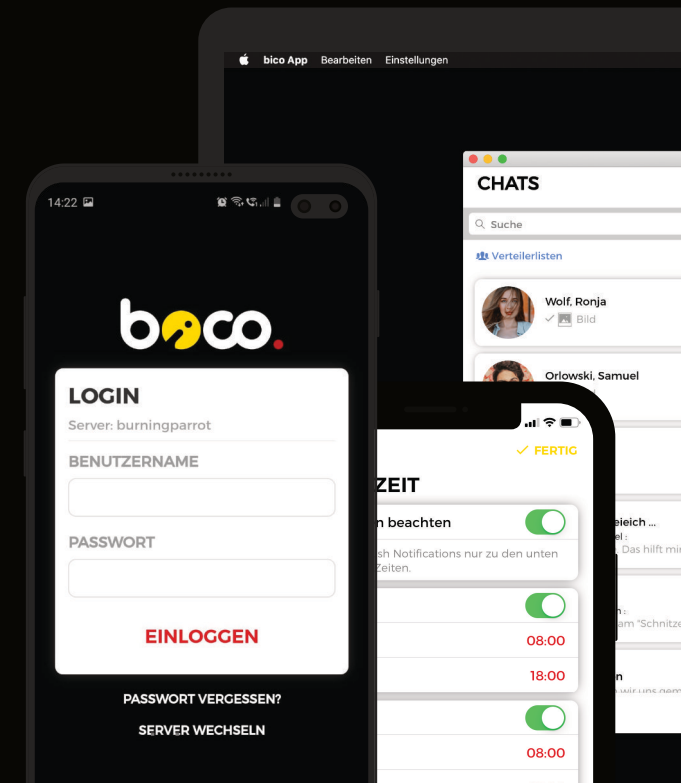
bico App Bearbeiten Einstellungen

CHATS

Suche

Verteilerlisten

Wolf, Ronja
Bild

Orlowski, Samuel

14:22

bico.

LOGIN
Server: burningparrot
BENUTZERNAME
PASSWORT
EINLOGGEN

PASSWORT VERGESSEN?
SERVER WECHSELN

FERTIG

ZEIT

n beachten

sh Notifications nur zu den unten Zeiten.

08:00
18:00
08:00

eiech ...
el :
Das hilft mi

n :
am "Schnitz

n
wir uns gem